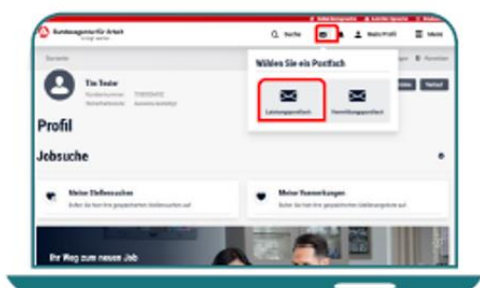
Bundesagentur für Arbeit

Suche

Mein Profil

Menü

Tim Tester

Profil

Wählen Sie ein Postfach

Leistungspostfach

Vermittlungspostfach

Jobsuche

Meine Stellensuchen

Meine Vormerkungen

Ihr Weg zum neuen Job